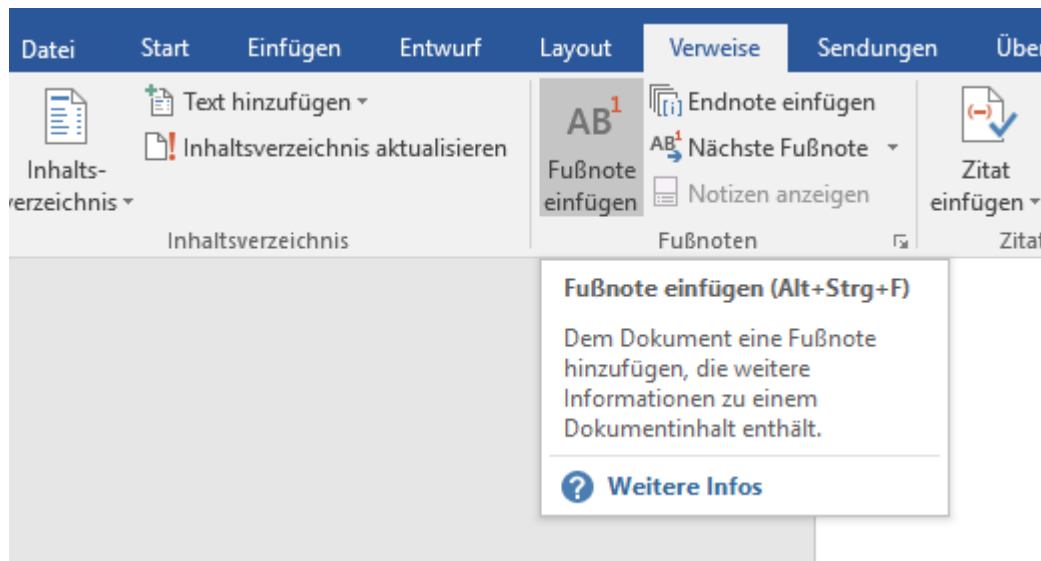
Datei Start Einfügen Entwurf Layout Verweise Sendungen Über

Inhalts-
verzeichnis

Text hinzufügen
Inhaltsverzeichnis aktualisieren

Inhaltsverzeichnis

$AB^1$
Fußnote einfügen

Endnote einfügen
Nächste Fußnote
Notizen anzeigen

Fußnoten

Zitat einfügen

Zitat

Fußnote einfügen (Alt+Strg+F)

Dem Dokument eine Fußnote hinzufügen, die weitere Informationen zu einem Dokumentinhalt enthält.

Weitere Infos